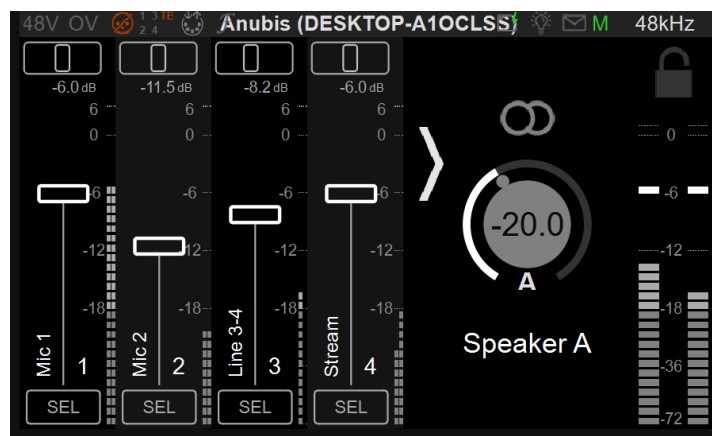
48V OV 1 3 TB 2 4 Anubis (DESKTOP-A1OCLSB) M 48kHz

-6.0 dB
6
0
-6
-12
-18
Mic 1
1
SEL

-11.5 dB
6
0
-6
-12
-18
Mic 2
2
SEL

-8.2 dB
6
0
-6
-12
-18
Line 3-4
3
SEL

-6.0 dB
6
0
-6
-12
-18
Stream
4
SEL

-20.0
A
Speaker A

0
-6
-12
-18
-36
-72